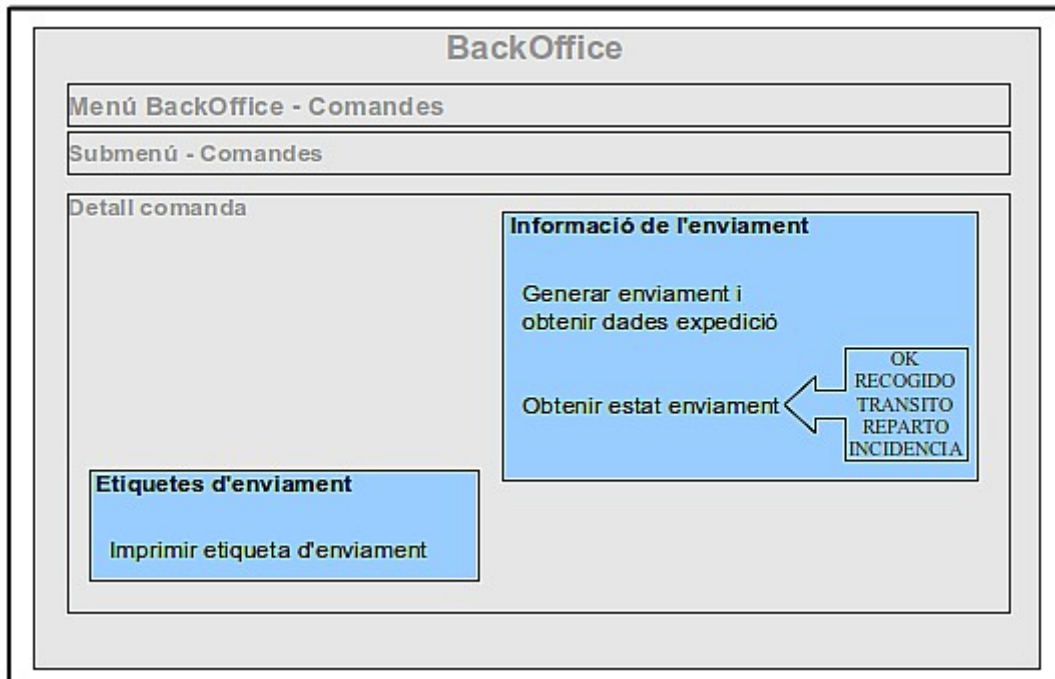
BackOffice

Menú BackOffice - Comandes

Submenú - Comandes

Detall comanda

Informació de l'enviament

Generar enviament i obtenir dades expedició

Obtenir estat enviament

OK
RECOGIDO
TRANSITO
REPARTO
INCIDENCIA

Etiquetes d'enviament

Imprimir etiqueta d'enviament